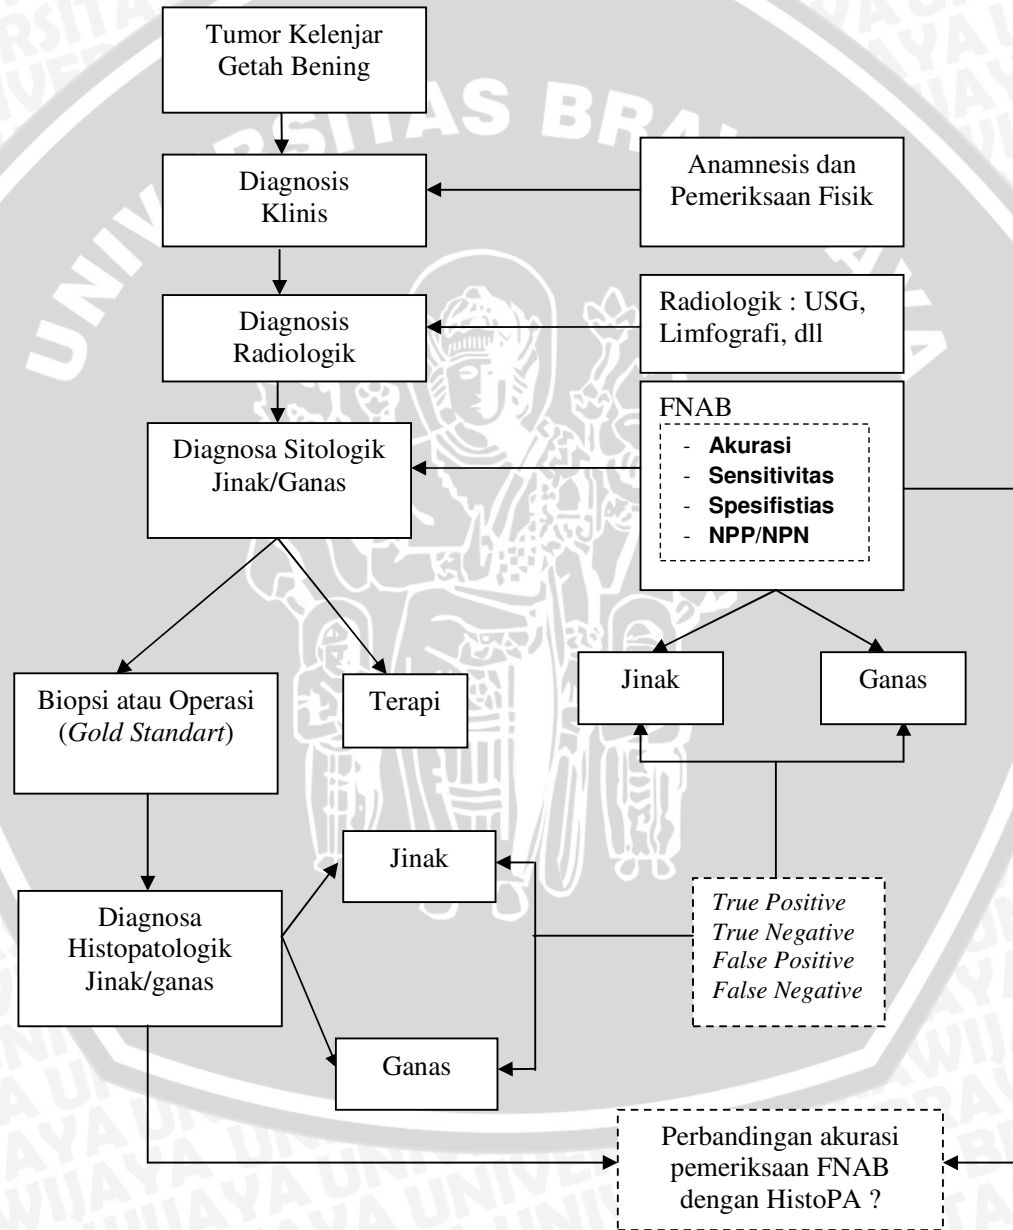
Tumor Kelenjar Getah Bening

Diagnosis Klinis

Anamnesis dan Pemeriksaan Fisik

Diagnosis Radiologik

Radiologik : USG, Limfografi, dll

Diagnosa Sitologik Jinak/Ganas

FNAB
- **Akurasi**
- **Sensitivitas**
- **Spesifistias**
- **NPP/NPN**

Biopsi atau Operasi (*Gold Standart*)

Terapi

Jinak

Ganas

Jinak

Diagnosa Histopatologik Jinak/ganas

*True Positive*
*True Negative*
*False Positive*
*False Negative*

Ganas

Perbandingan akurasi pemeriksaan FNAB dengan HistoPA ?